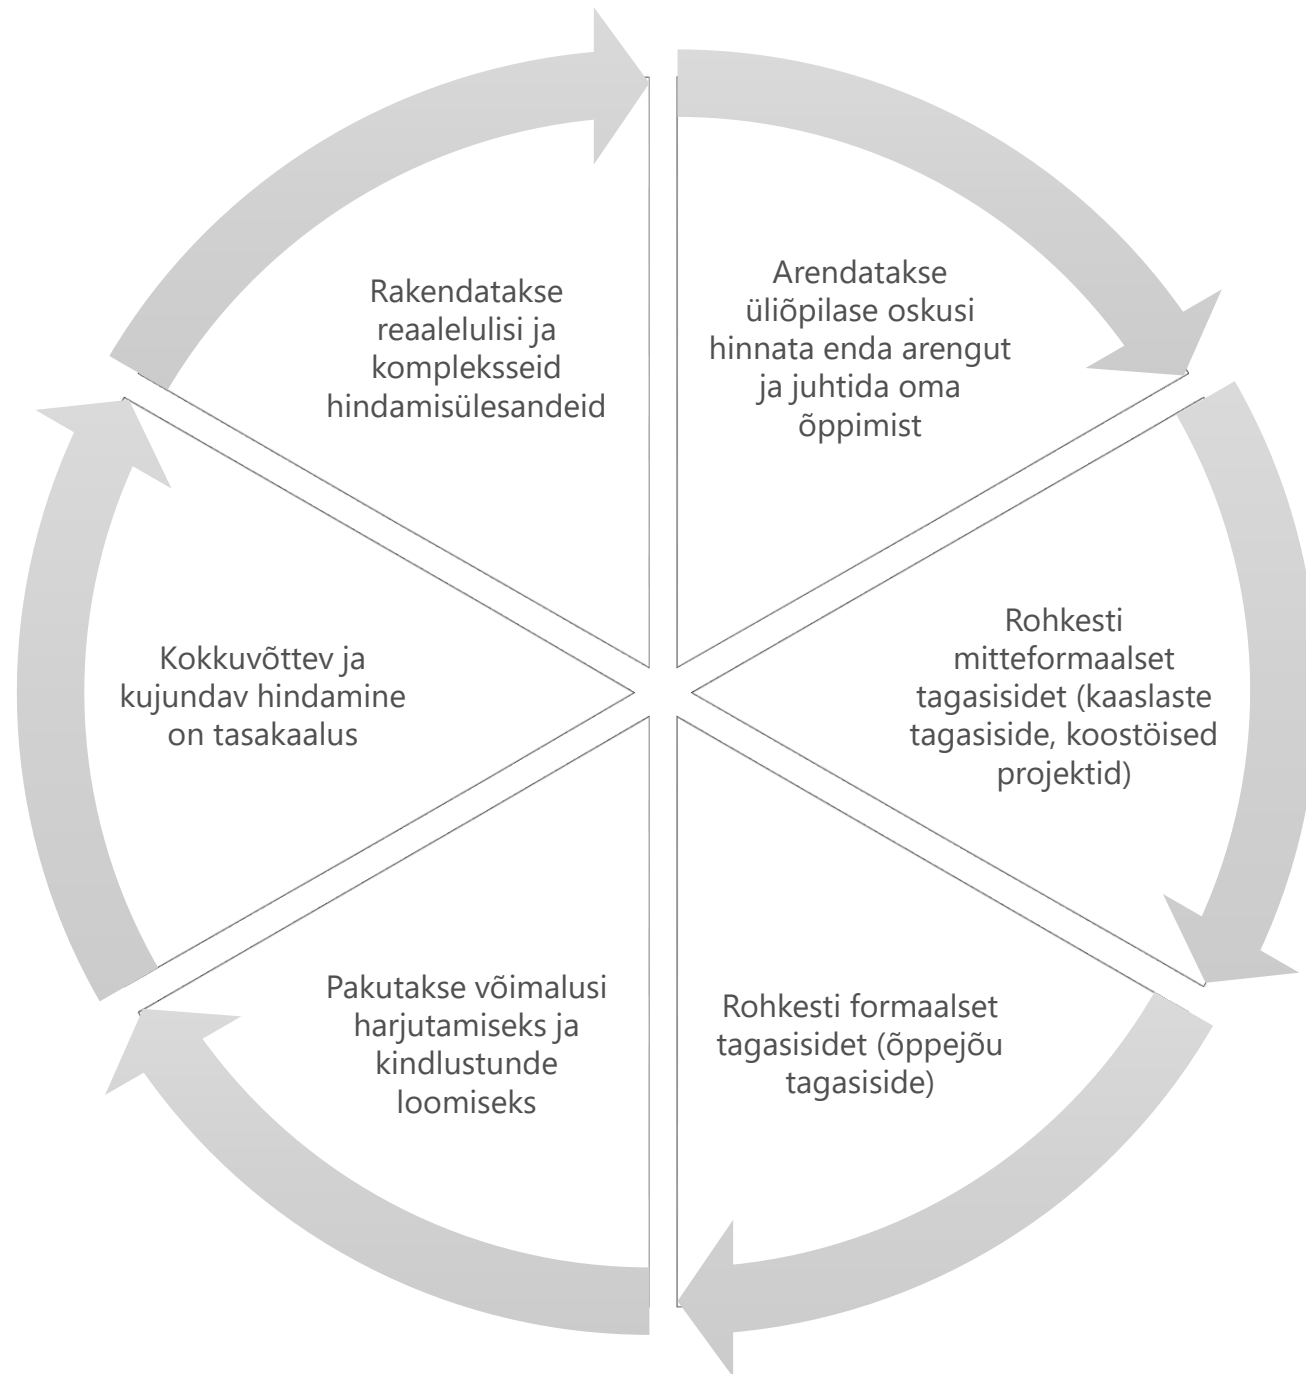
Rakendatakse reaalelulisi ja komplekseid hindamisülesandeid

Arendatakse üliõpilase oskusi hinnata enda arengut ja juhtida oma õppimist

Kokkuvõttev ja kujundav hindamine on tasakaalus

Rohkesti mitteformaalset tagasisidet (kaaslaste tagasiside, koostöised projektid)

Pakutakse võimalusi harjutamiseks ja kindlustunde loomiseks

Rohkesti formaalset tagasisidet (õppejõu tagasiside)